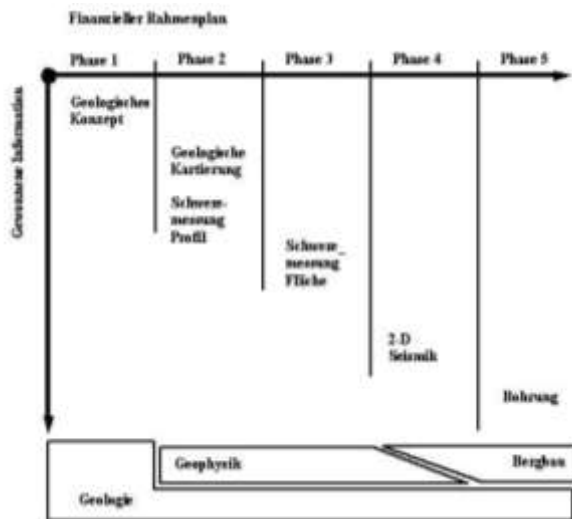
Finanzieller Rahmenplan

Phase 1
Phase 2
Phase 3
Phase 4
Phase 5

Genauere Information

Geologisches Konzept

Geologische Kartierung

Schweremessung Profil

Schwere_ messung Fläche

2-D Seismik

Bohrung

Geophysik

Bergbau

Geologie